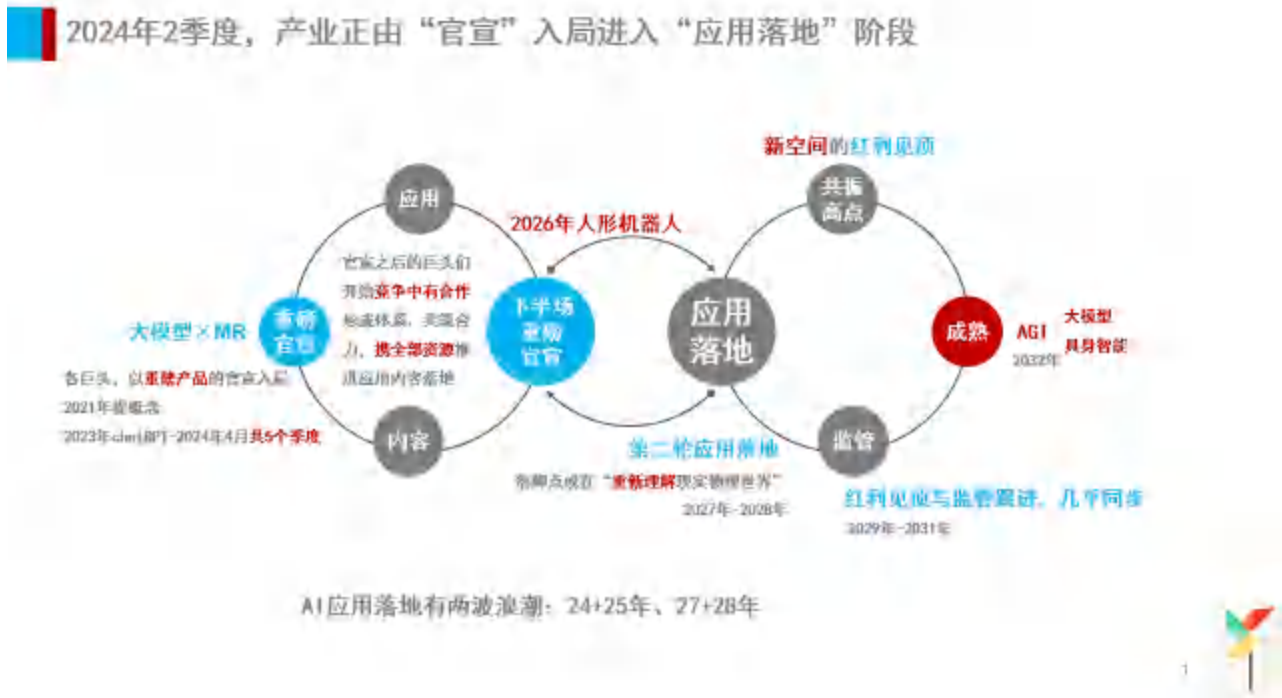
2024年2季度，产业正由“官宣”入局进入“应用落地”阶段

新空间的红利见顶

共振高点

应用

2026年人形机器人

官宣之后的巨头们开始竞争中有合作构建体系，实现合力，携全部资源推进应用内容落地

大模型×MR

重磅官宣

下半场重磅官宣

应用落地

成熟

AGI 2032年

大模型
具身智能

各巨头，以重磅产品的官宣入局
2021年提概念
2023年chatGPT-2024年4月共5个季度

内容

第二轮应用落地

监管

奇脚点或在“重新理解现实物理世界”
2027年-2028年

红利见底与监管跟进，几乎同步
2029年-2031年

AI应用落地有两波浪潮：24+25年、27+28年

1